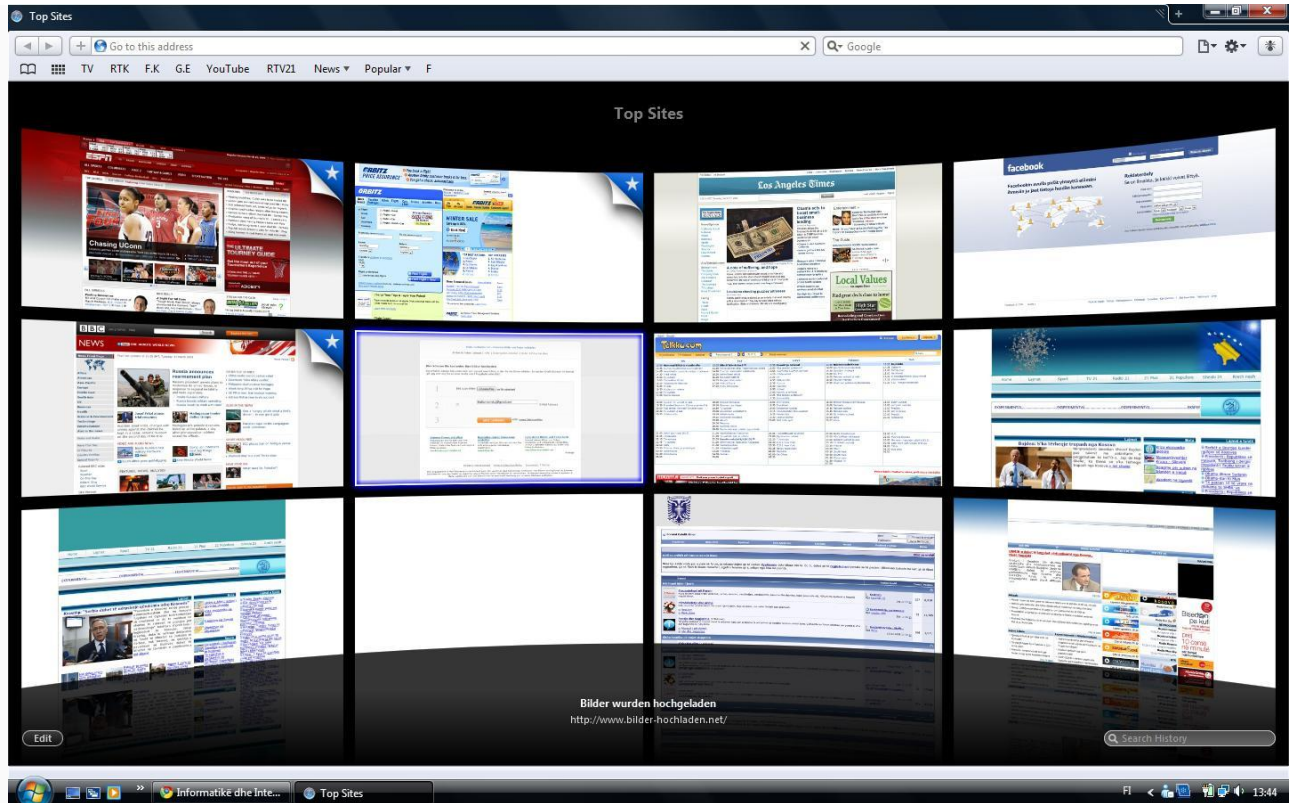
Top Sites

Go to this address

Google

TV RTK F.K G.E YouTube RTV21 News ▾ Popular ▾ F

Top Sites

Chasing UConn

ORBITZ

Los Angeles Times

facebook

BBC NEWS

Local Values

Bilder wurden hochgeladen
http://www.bilder-hochladen.net/

Edit

Search History

Informatikë dhe Inte...

Top Sites

FI

13:44